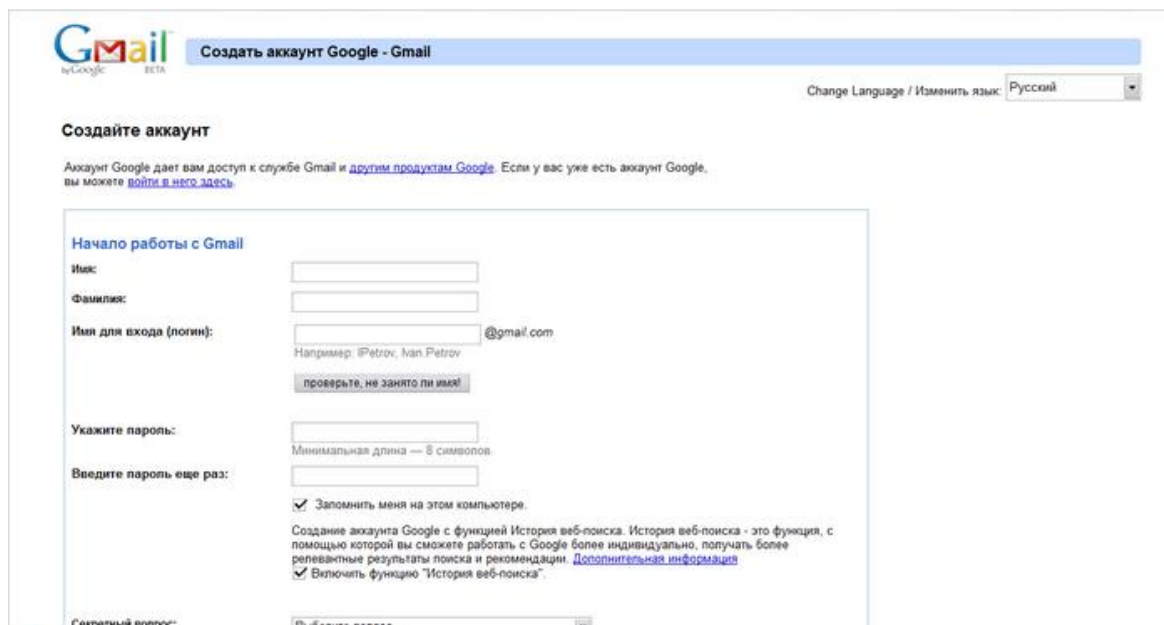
Gmail by Google BETA

Создать аккаунт Google - Gmail

Change Language / Изменить язык: Русский

Создайте аккаунт

Аккаунт Google дает вам доступ к службе Gmail и другим продуктам Google. Если у вас уже есть аккаунт Google, вы можете войти в него здесь.

Начало работы с Gmail

Имя:

Фамилия:

Имя для входа (логин): @gmail.com

Например: IPetrov, Ivan.Petrov

проверьте, не занято ли имя!

Укажите пароль:

Минимальная длина — 8 символов.

Введите пароль еще раз:

Запомнить меня на этом компьютере.

Создание аккаунта Google с функцией История веб-поиска. История веб-поиска - это функция, с помощью которой вы сможете работать с Google более индивидуально, получать более релевантные результаты поиска и рекомендации. Дополнительная информация

Включить функцию "История веб-поиска".

Секретный вопрос: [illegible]